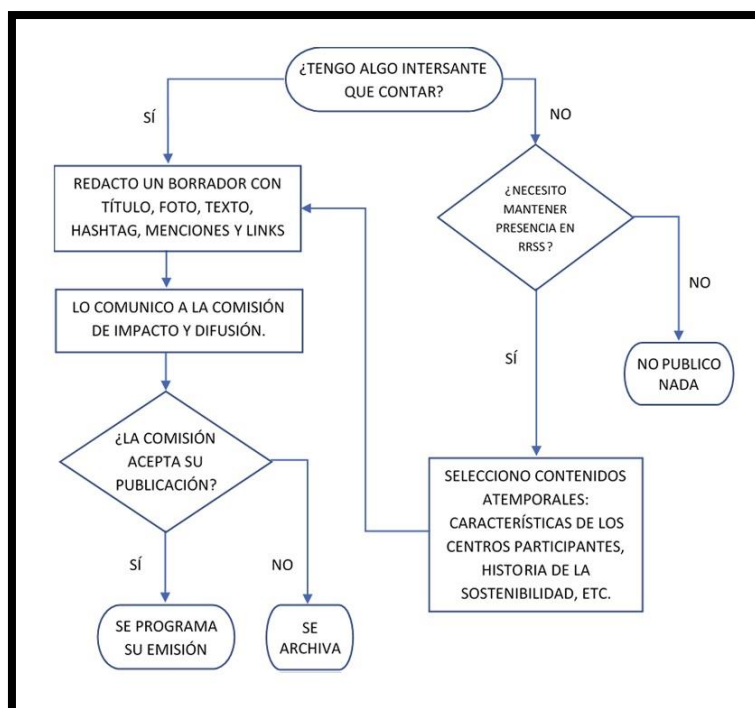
¿TENGO ALGO INTERSANTE QUE CONTAR?

SÍ

NO

REDACTO UN BORRADOR CON TÍTULO, FOTO, TEXTO, HASHTAG, MENCIONES Y LINKS

¿NECESITO MANTENER PRESENCIA EN RRSS?

NO

LO COMUNICO A LA COMISIÓN DE IMPACTO Y DIFUSIÓN.

SÍ

NO PUBLICO NADA

¿LA COMISIÓN ACEPTA SU PUBLICACIÓN?

SELECCIONO CONTENIDOS ATEMPORALES: CARACTERÍSTICAS DE LOS CENTROS PARTICIPANTES, HISTORIA DE LA SOSTENIBILIDAD, ETC.

SÍ

NO

SE PROGRAMA SU EMISIÓN

SE ARCHIVA